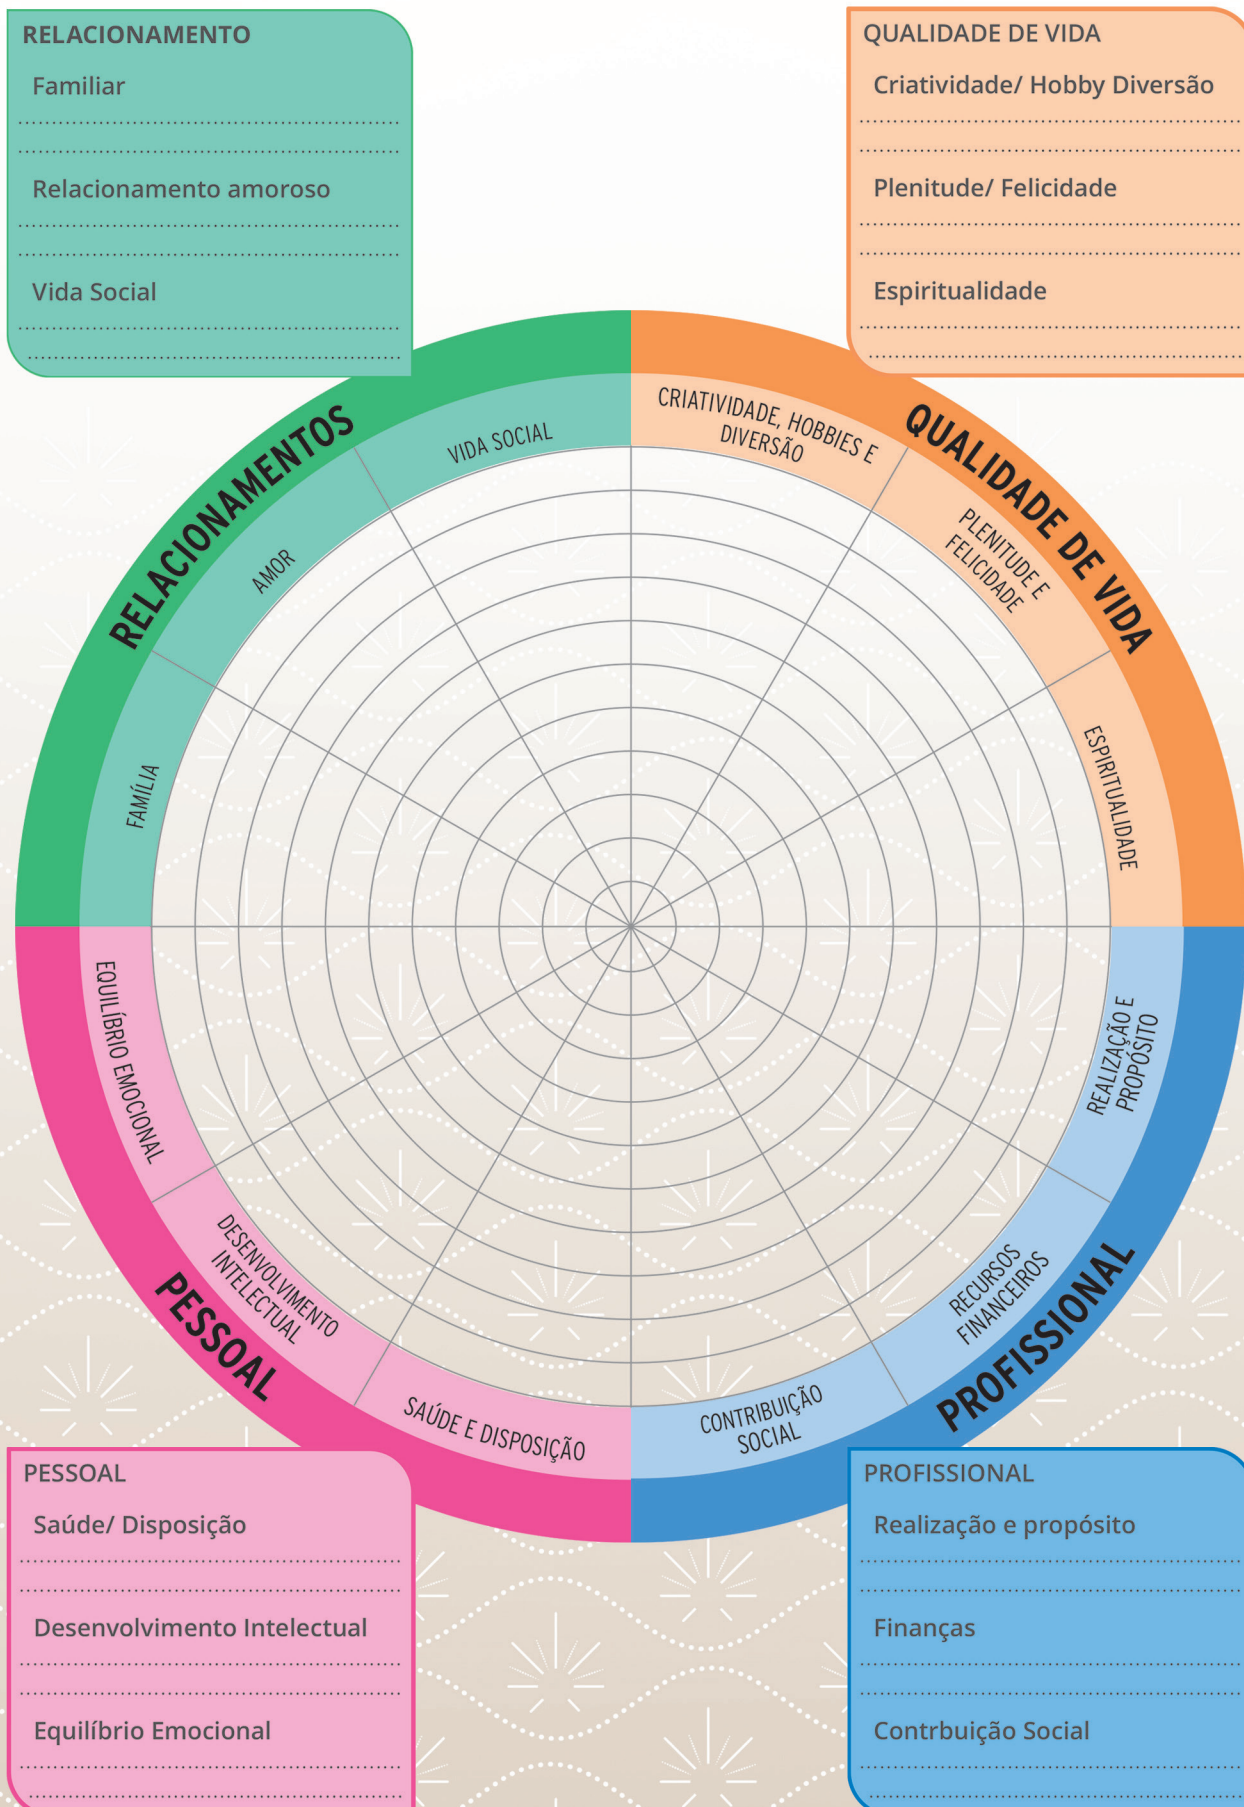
RELACIONAMENTO

Familiar

Relacionamento amoroso

Vida Social

QUALIDADE DE VIDA

Criatividade/ Hobby Diversão

Plenitude/ Felicidade

Espiritualidade

RELACIONAMENTOS

VIDA SOCIAL

AMOR

FAMÍLIA

QUALIDADE DE VIDA

CRIATIVIDADE, HOBBIES E DIVERSÃO

PLENITUDE E FELICIDADE

ESPIRITUALIDADE

PROFISSIONAL

REALIZAÇÃO E PROPÓSITO

RECURSOS FINANCEIROS

CONTRIBUIÇÃO SOCIAL

PESSOAL

SAÚDE E DISPOSIÇÃO

DESENVOLVIMENTO INTELECTUAL

EQUILÍBRIO EMOCIONAL

PESSOAL

Saúde/ Disposição

Desenvolvimento Intelectual

Equilíbrio Emocional

PROFISSIONAL

Realização e propósito

Finanças

Contrbuição Social